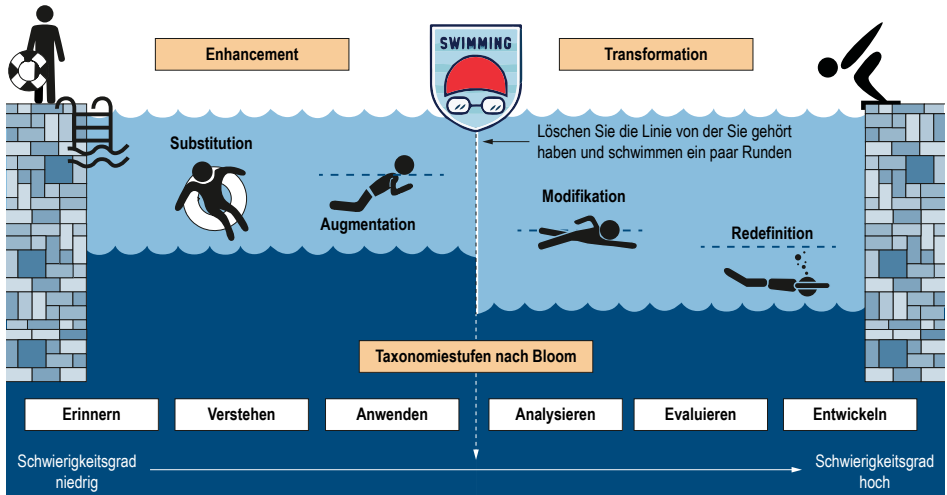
Enhancement

SWIMMING

Transformation

Löschen Sie die Linie von der Sie gehört haben und schwimmen ein paar Runden

Substitution

Augmentation

Modifikation

Redefinition

Taxonomiestufen nach Bloom

| Erinnern | Verstehen | Anwenden | Analysieren | Evaluieren | Entwickeln |
|---|---|---|---|---|---|

Schwierigkeitsgrad niedrig

Schwierigkeitsgrad hoch